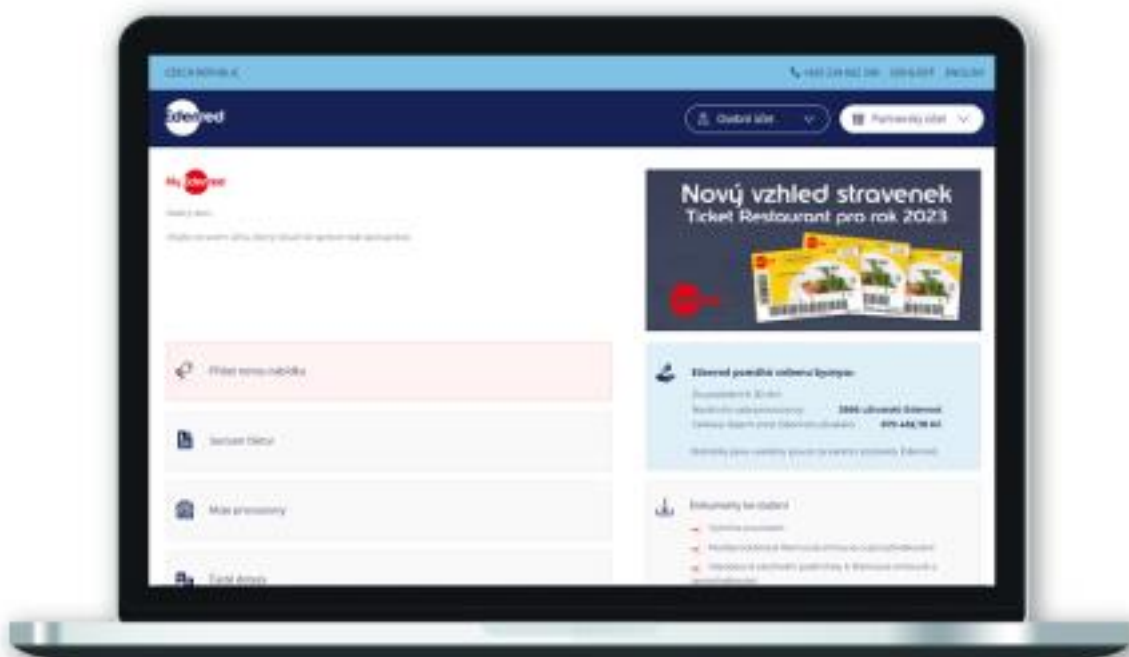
CZECH REPUBLIC

+420 234 662 340 ODHLÁSIT ENGLISH

Edenred

Osobní účet

Partnerský účet

My Edenred

Nový vzhled stravenek
Ticket Restaurant pro rok 2023

Přidat novou nabídku

Seznam faktur

Moje provozovny

Další dotazy

Edenred pomáhá snížení kapsy:

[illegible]

2886 uživatelů Edenred

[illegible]

Dokumenty ke stažení

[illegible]